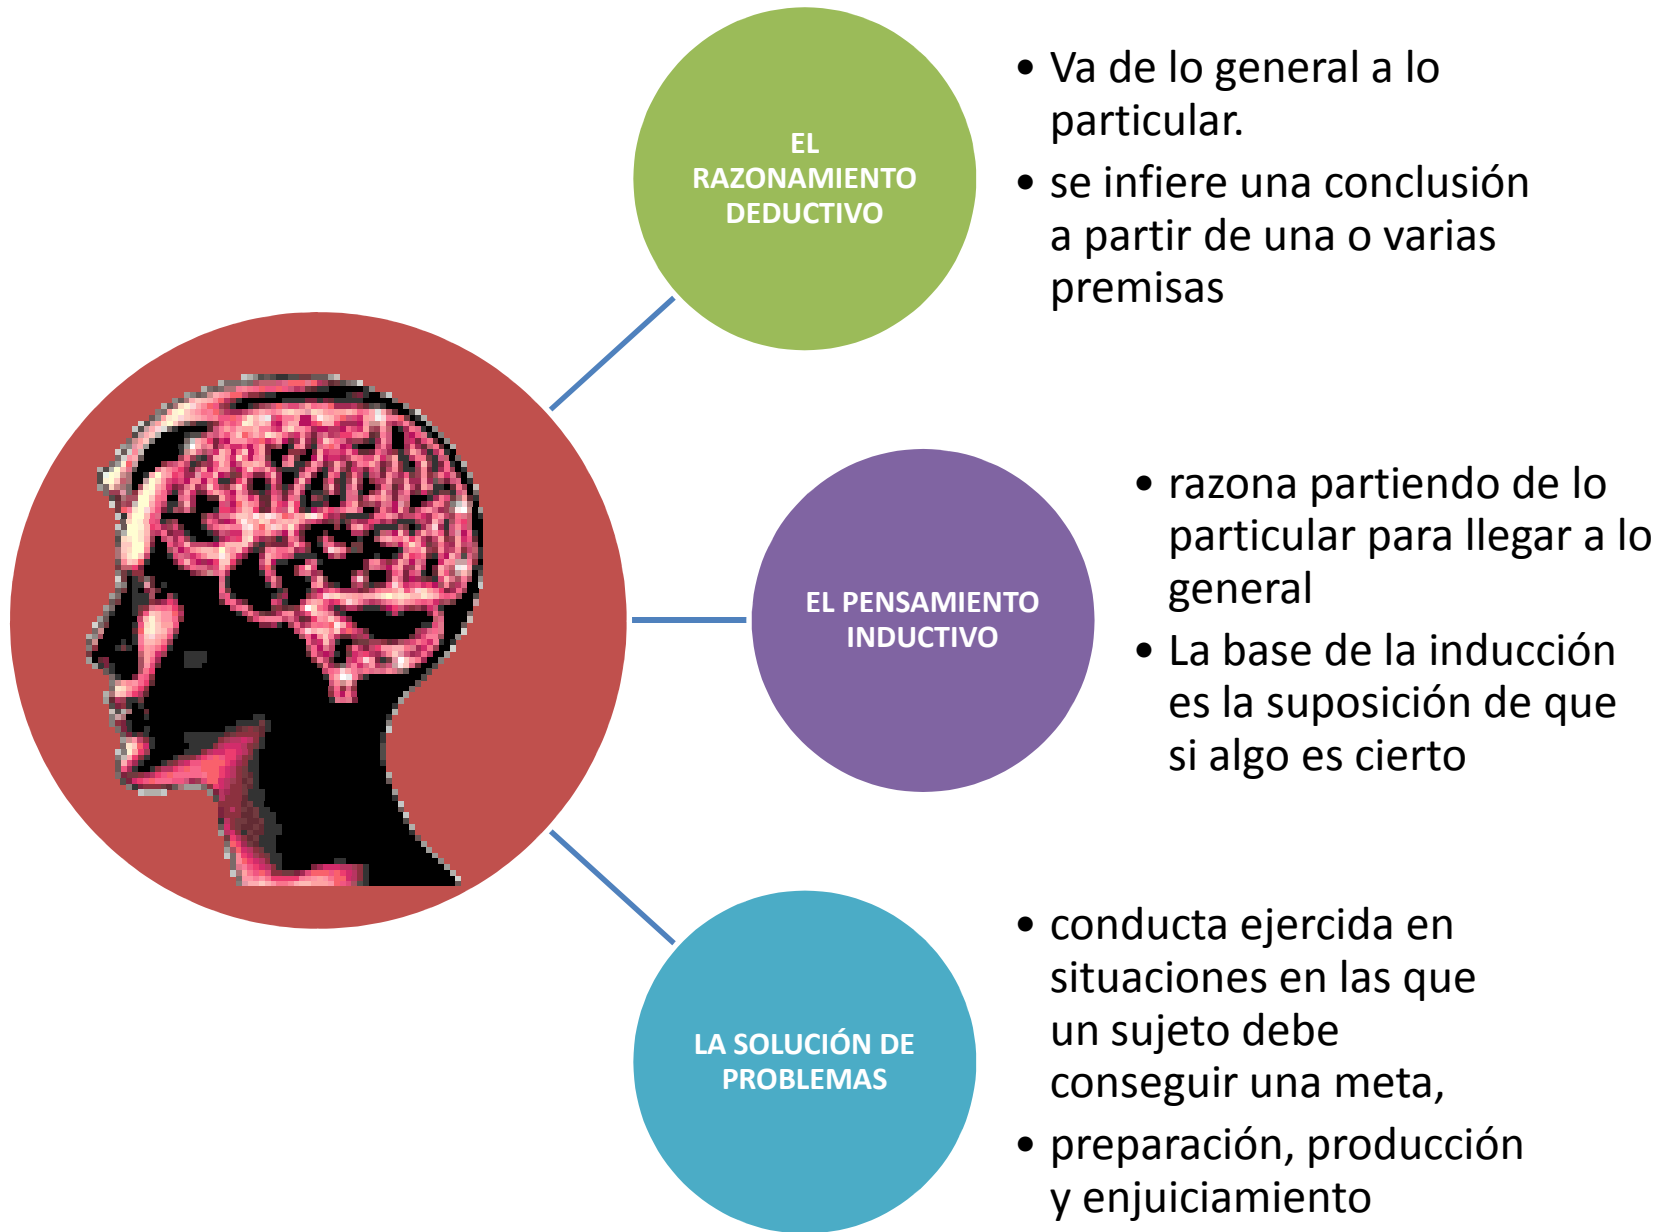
EL RAZONAMIENTO DEDUCTIVO

• Va de lo general a lo particular.
• se infiere una conclusión a partir de una o varias premisas

EL PENSAMIENTO INDUCTIVO

• razona partiendo de lo particular para llegar a lo general
• La base de la inducción es la suposición de que si algo es cierto

LA SOLUCIÓN DE PROBLEMAS

• conducta ejercida en situaciones en las que un sujeto debe conseguir una meta,
• preparación, producción y enjuiciamiento